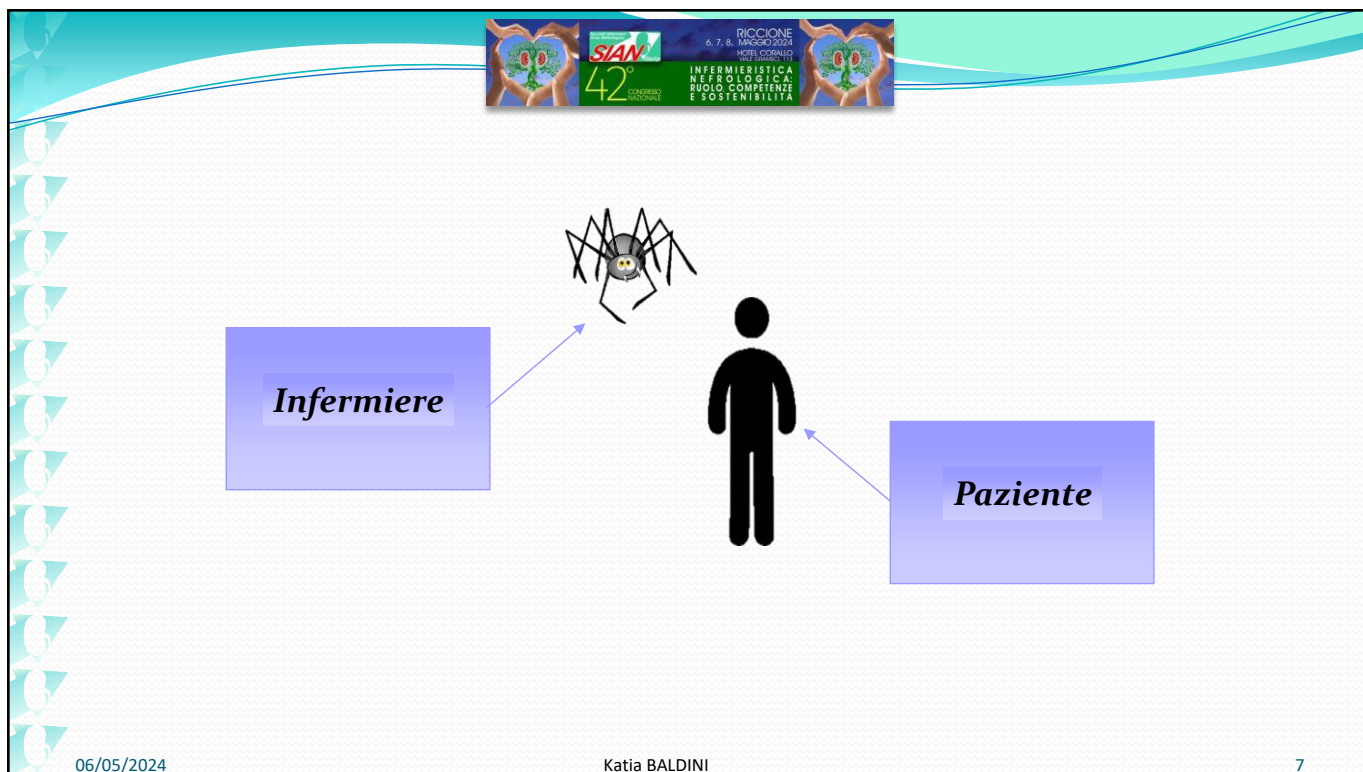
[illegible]
SIAN
RICCIONE
6, 7, 8, MAGGIO 2024
HOTEL CORALLO
VIALE GRAMSCI, 113
42°
CONGRESSO NAZIONALE
INFERMIERISTICA NEFROLOGICA: RUOLO COMPETENZE E SOSTENIBILITÀ

Infermiere

Paziente

06/05/2024

Katia BALDINI

7